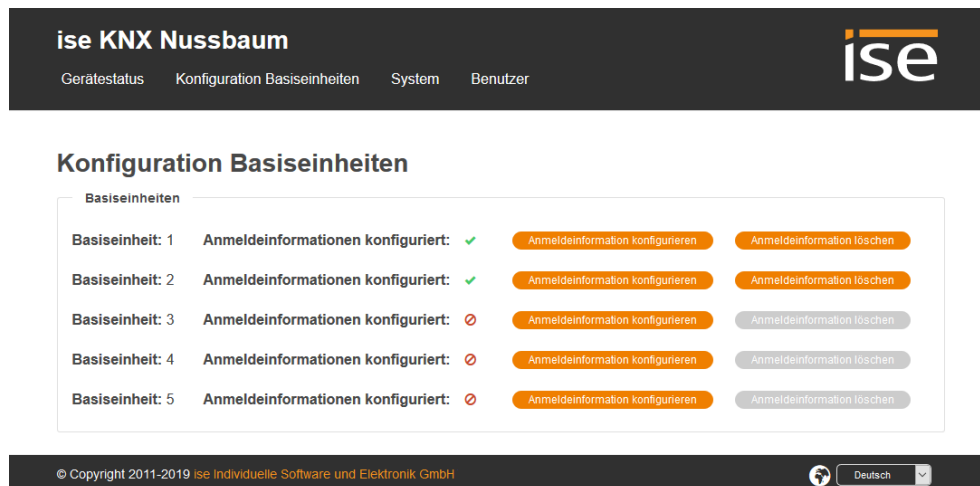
ise KNX Nussbaum

Gerätestatus Konfiguration Basiseinheiten System Benutzer

ise

Konfiguration Basiseinheiten

Basiseinheiten

Basiseinheit: 1 Anmeldeinformationen konfiguriert: ✔ Anmeldeinformation konfigurieren Anmeldeinformation löschen

Basiseinheit: 2 Anmeldeinformationen konfiguriert: ✔ Anmeldeinformation konfigurieren Anmeldeinformation löschen

Basiseinheit: 3 Anmeldeinformationen konfiguriert: ⊘ Anmeldeinformation konfigurieren Anmeldeinformation löschen

Basiseinheit: 4 Anmeldeinformationen konfiguriert: ⊘ Anmeldeinformation konfigurieren Anmeldeinformation löschen

Basiseinheit: 5 Anmeldeinformationen konfiguriert: ⊘ Anmeldeinformation konfigurieren Anmeldeinformation löschen

© Copyright 2011-2019 ise Individuelle Software und Elektronik GmbH

Deutsch